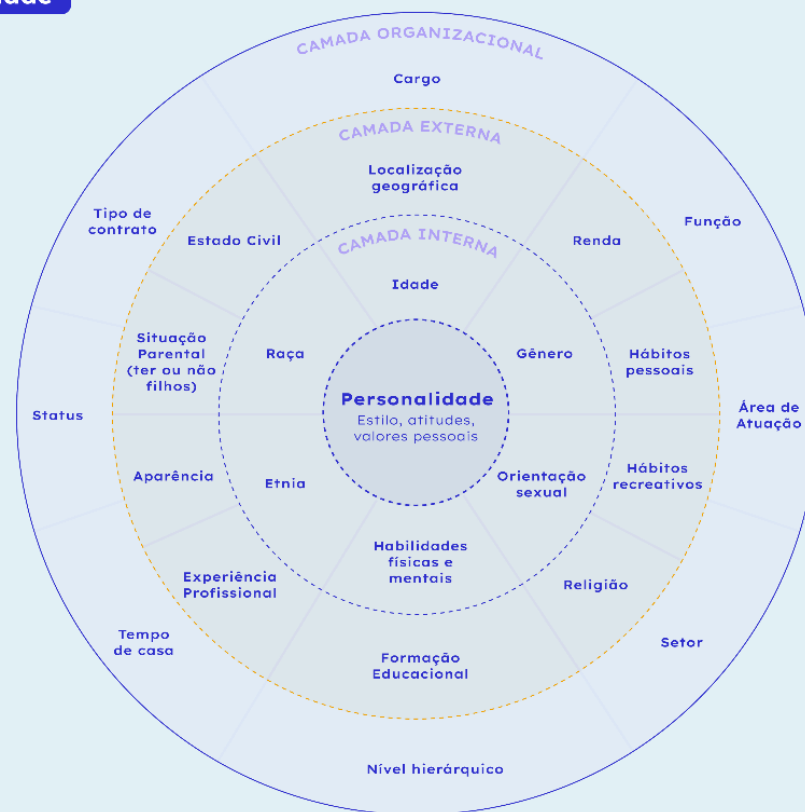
idade

CAMADA ORGANIZACIONAL

Cargo

CAMADA EXTERNA

Localização geográfica

Tipo de contrato

Estado Civil

CAMADA INTERNA

Renda

Função

Idade

Situação Parental (ter ou não filhos)

Raça

Gênero

Hábitos pessoais

Status

Personalidade
Estilo, atitudes, valores pessoais

Área de Atuação

Aparência

Etnia

Orientação sexual

Hábitos recreativos

Habilidades físicas e mentais

Experiência Profissional

Religião

Tempo de casa

Setor

Formação Educacional

Nível hierárquico